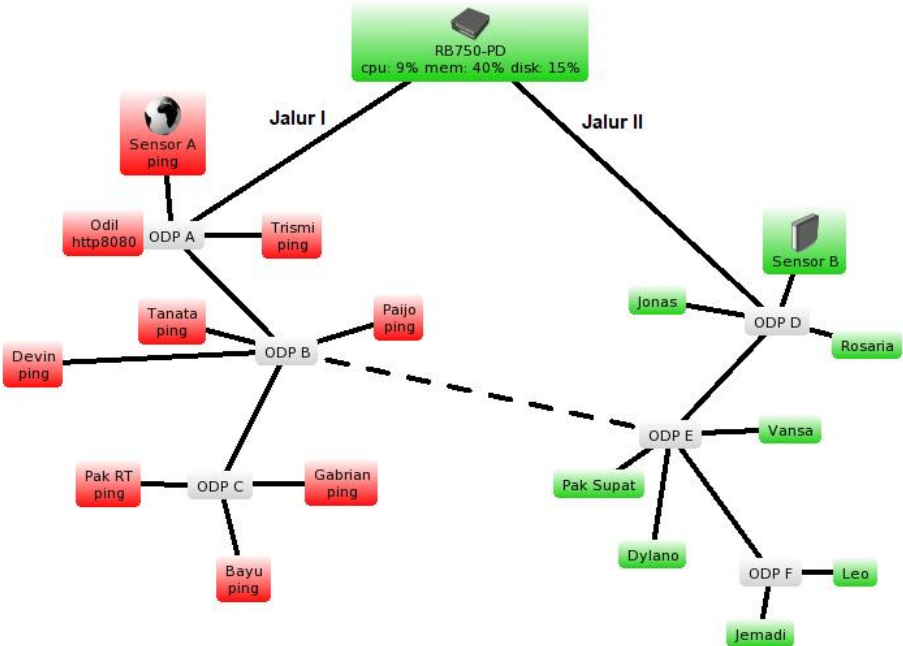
RB750-PD
cpu: 9% mem: 40% disk: 15%

Jalur I

Jalur II

Sensor A
ping

Odil
http8080

ODP A

Trismi
ping

Sensor B

Tanata
ping

Paijo
ping

Jonas

ODP D

Rosaria

Devin
ping

ODP B

ODP E

Vansa

Pak Supat

Pak RT
ping

ODP C

Gabrian
ping

Dylano

Bayu
ping

ODP F

Leo

Jemadi